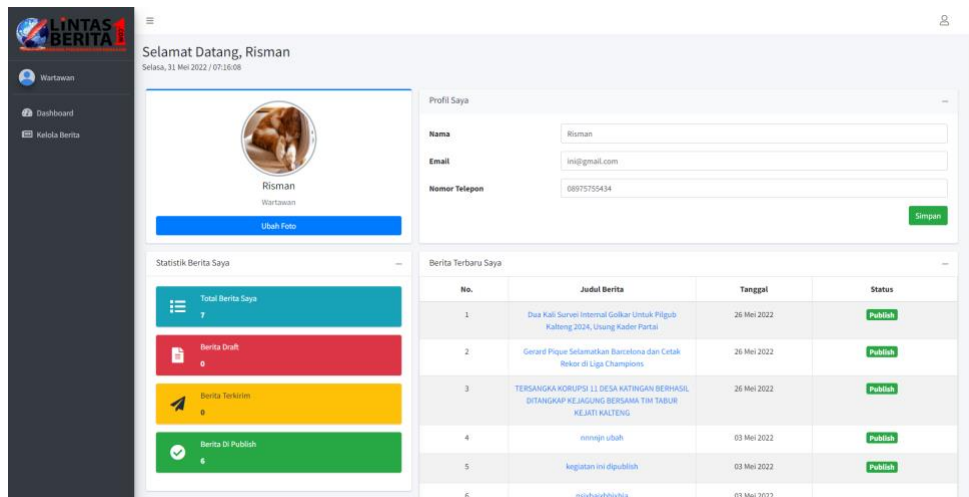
LINTAS BERITA

Wartawan

Dashboard

Kelola Berita

Selamat Datang, Risman

Selasa, 31 Mei 2022 / 07:16:08

Risman

Wartawan

Ubah Foto

Profil Saya

Nama: Risman

Email: ini@gmail.com

Nomor Telepon: 08975755434

Simpan

Statistik Berita Saya

Total Berita Saya
7

Berita Draft
0

Berita Terkirim
0

Berita Di Publish
6

Berita Terbaru Saya

| No. | Judul Berita | Tanggal | Status |
|---|---|---|---|
| 1 | Dua Kali Survei Internal Golkar Untuk Pilgub Kalteng 2024, Usung Kader Partai | 26 Mei 2022 | Publish |
| 2 | Gerard Pique Selamatkan Barcelona dan Cetak Rekor di Liga Champions | 26 Mei 2022 | Publish |
| 3 | TERSANGKA KORUPSI 11 DESA KATINGAN BERHASIL DITANGKAP KEJAGUNG BERSAMA TIM TABUR KEJATI KALTENG | 26 Mei 2022 | Publish |
| 4 | nnnnjn ubah | 03 Mei 2022 | Publish |
| 5 | kegiatan ini dipublish | 03 Mei 2022 | Publish |
| 6 | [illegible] | 03 Mei 2022 | |